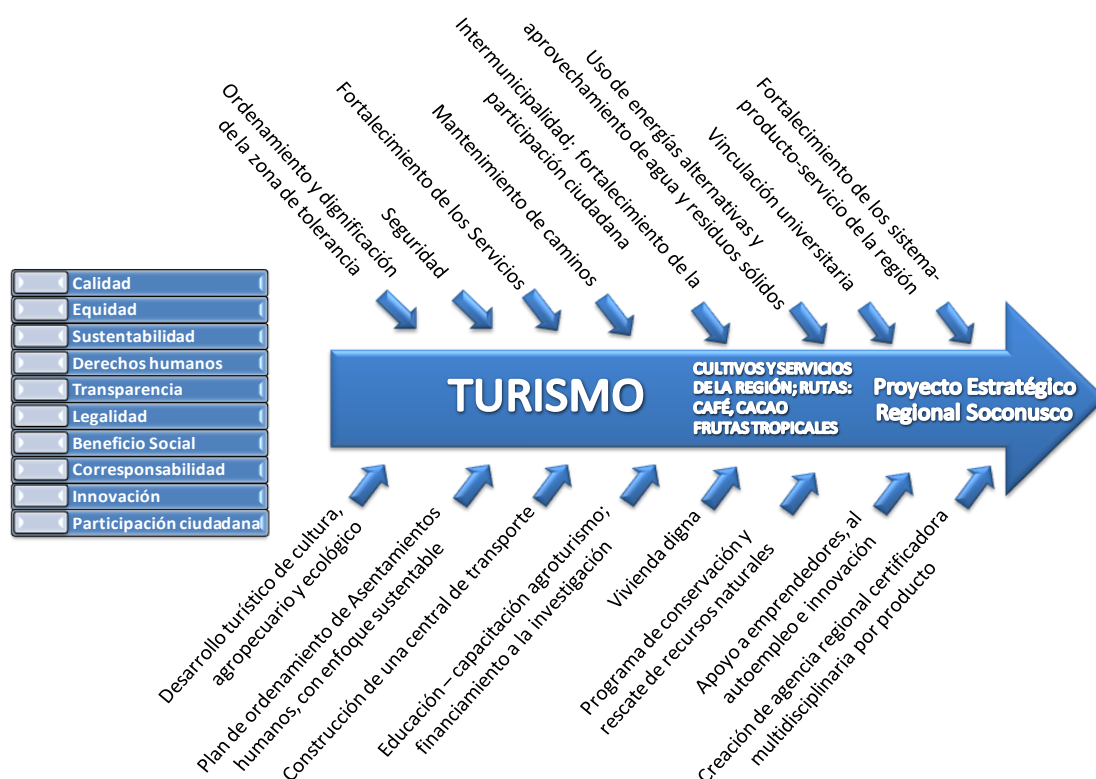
Calidad
Equidad
Sustentabilidad
Derechos humanos
Transparencia
Legalidad
Beneficio Social
Corresponsabilidad
Innovación
Participación ciudadana

Ordenamiento y dignificación de la zona de tolerancia

Seguridad

Fortalecimiento de los Servicios

Mantenimiento de caminos

Intermunicipalidad; fortalecimiento de la participación ciudadana

Uso de energías alternativas y aprovechamiento de agua y residuos sólidos

Vinculación universitaria

Fortalecimiento de los sistema-producto-servicio de la región

TURISMO

CULTIVOS Y SERVICIOS DE LA REGIÓN; RUTAS: CAFÉ, CACAO FRUTAS TROPICALES

Proyecto Estratégico Regional Soconusco

Desarrollo turístico de cultura, agropecuario y ecológico

Plan de ordenamiento de Asentamientos humanos, con enfoque sustentable

Construcción de una central de transporte

Educación – capacitación agroturismo; financiamiento a la investigación

Vivienda digna

Programa de conservación y rescate de recursos naturales

Apoyo a emprendedores, al autoempleo e innovación

Creación de agencia regional certificadora multidisciplinaria por producto